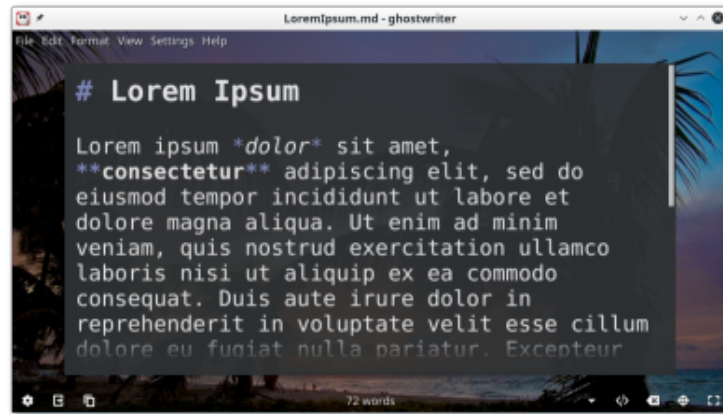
LoremIpsum.md - ghostwriter

File Edit Format View Settings Help

# Lorem Ipsum

Lorem ipsum *dolor* sit amet, **consectetur** adipiscing elit, sed do eiusmod tempor incididunt ut labore et dolore magna aliqua. Ut enim ad minim veniam, quis nostrud exercitation ullamco laboris nisi ut aliquip ex ea commodo consequat. Duis aute irure dolor in reprehenderit in voluptate velit esse cillum dolore eu fugiat nulla pariatur. Excepteur

72 words